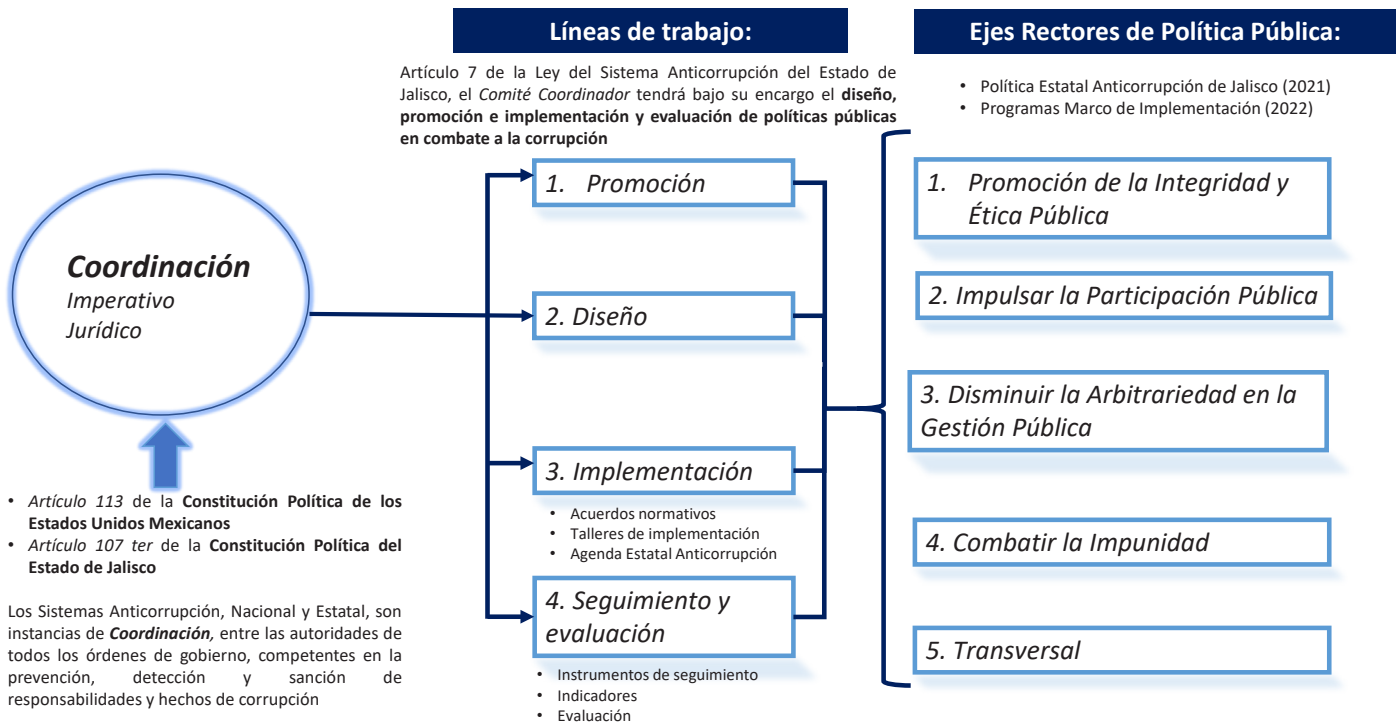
Líneas de trabajo:

Artículo 7 de la Ley del Sistema Anticorrupción del Estado de Jalisco, el *Comité Coordinador* tendrá bajo su encargo el **diseño, promoción e implementación y evaluación de políticas públicas en combate a la corrupción**

Ejes Rectores de Política Pública:

• Política Estatal Anticorrupción de Jalisco (2021)
• Programas Marco de Implementación (2022)

**Coordinación**
Imperativo Jurídico

1. Promoción

2. Diseño

3. Implementación

• Acuerdos normativos
• Talleres de implementación
• Agenda Estatal Anticorrupción

4. Seguimiento y evaluación

• Instrumentos de seguimiento
• Indicadores
• Evaluación

1. Promoción de la Integridad y Ética Pública

2. Impulsar la Participación Pública

3. Disminuir la Arbitrariedad en la Gestión Pública

4. Combatir la Impunidad

5. Transversal

• *Artículo 113* de la **Constitución Política de los Estados Unidos Mexicanos**
• *Artículo 107 ter* de la **Constitución Política del Estado de Jalisco**

Los Sistemas Anticorrupción, Nacional y Estatal, son instancias de ***Coordinación***, entre las autoridades de todos los órdenes de gobierno, competentes en la prevención, detección y sanción de responsabilidades y hechos de corrupción